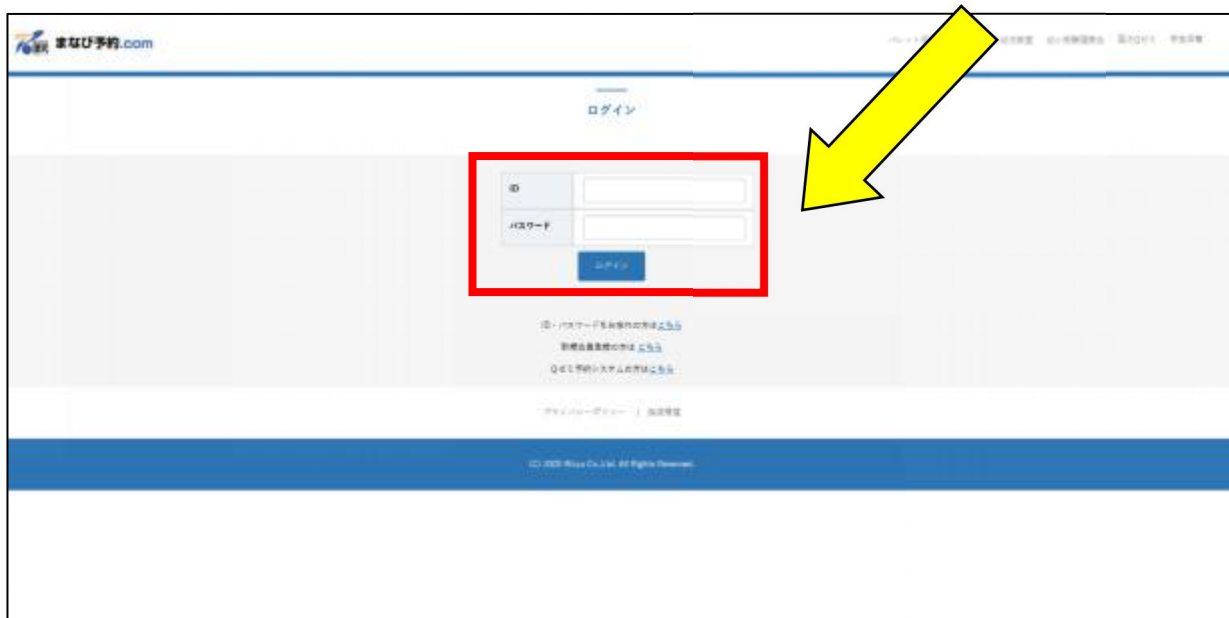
まなび予約.com

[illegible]

ログイン

ID

パスワード

ログイン

ID・パスワードをお忘れの方はこちら

新規会員登録の方は こちら

Q&E予約システムの方はこちら

プライバシーポリシー ｜ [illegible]

(C) 2020 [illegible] Co.,Ltd. All Rights Reserved.